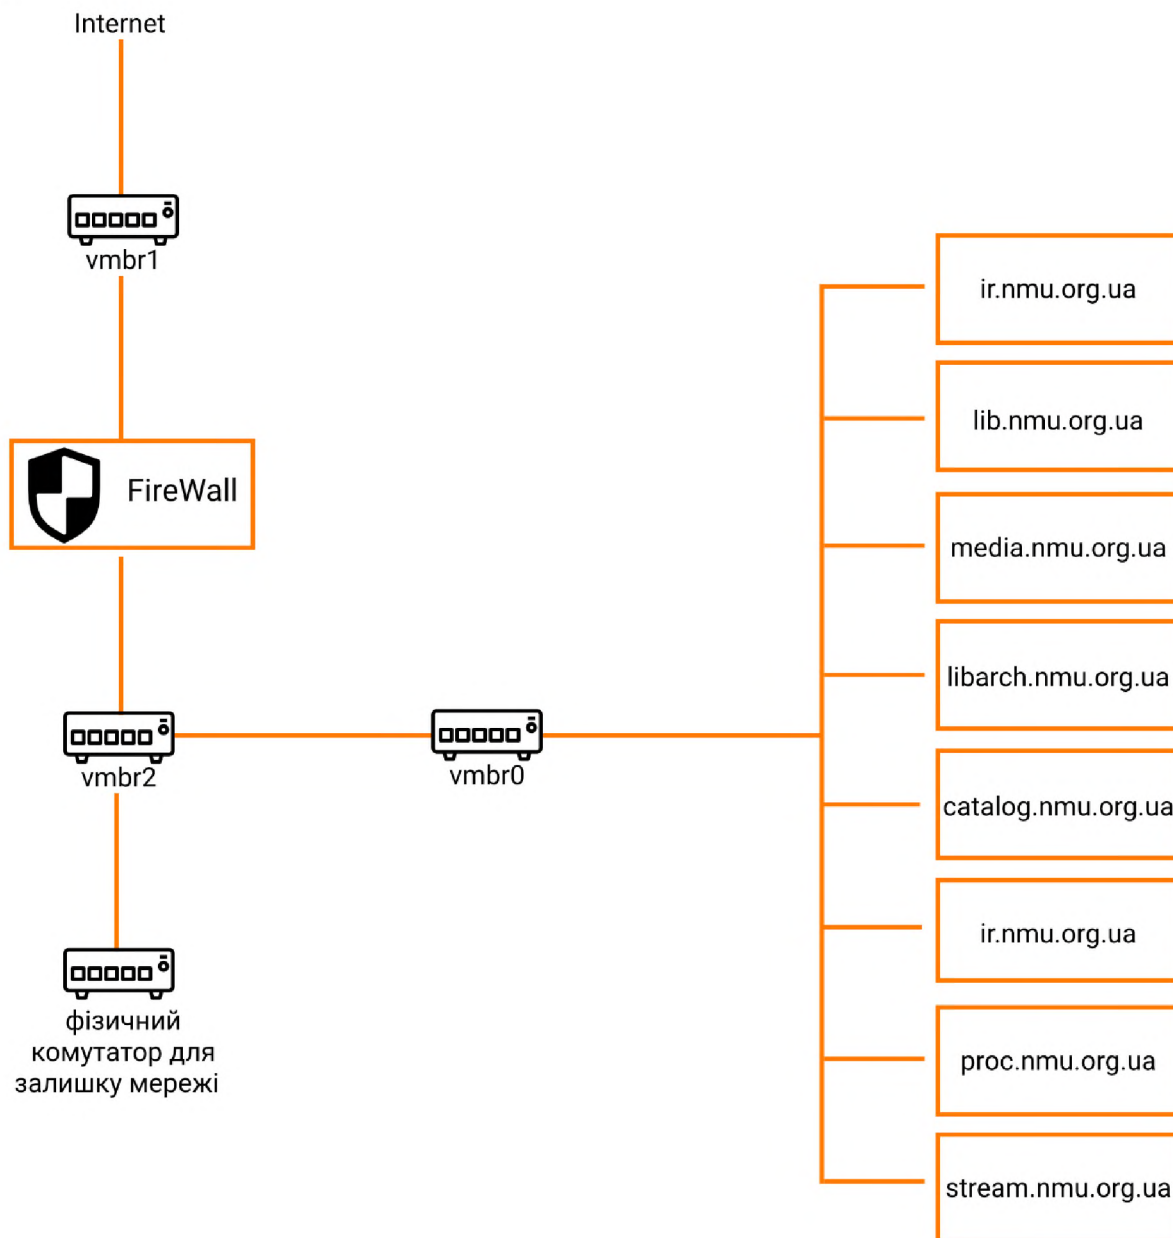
Internet

vmbr1

FireWall

vmbr2

vmbr0

фізичний комутатор для залишку мережі

ir.nmu.org.ua

lib.nmu.org.ua

media.nmu.org.ua

libarch.nmu.org.ua

catalog.nmu.org.ua

ir.nmu.org.ua

proc.nmu.org.ua

stream.nmu.org.ua